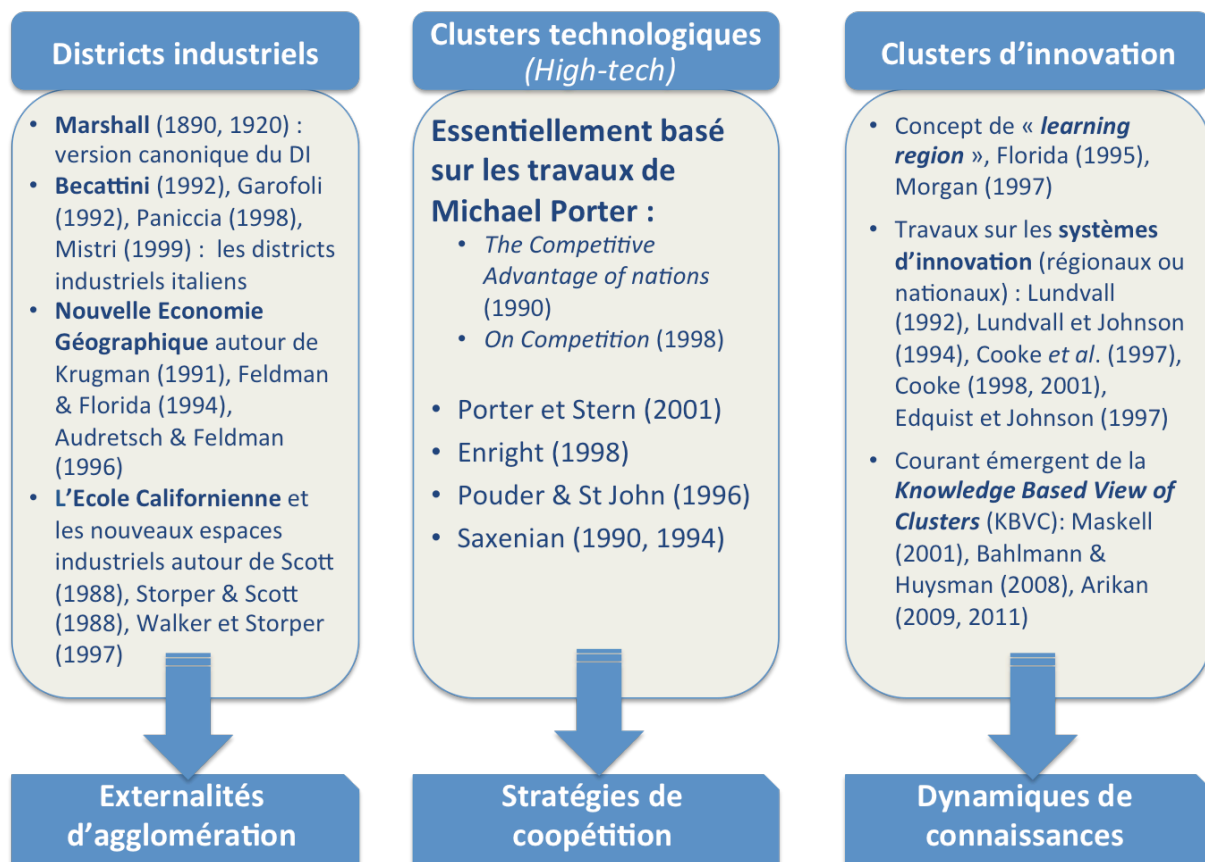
Districts industriels

- **Marshall** (1890, 1920) : version canonique du DI
- **Becattini** (1992), Garofoli (1992), Paniccia (1998), Mistri (1999) : les districts industriels italiens
- **Nouvelle Economie Géographique** autour de Krugman (1991), Feldman & Florida (1994), Audretsch & Feldman (1996)
- **L'Ecole Californienne** et les nouveaux espaces industriels autour de Scott (1988), Storper & Scott (1988), Walker et Storper (1997)

Externalités d'agglomération

Clusters technologiques
*(High-tech)*

**Essentiellement basé sur les travaux de Michael Porter :**
- *The Competitive Advantage of nations* (1990)
- *On Competition* (1998)

- Porter et Stern (2001)
- Enright (1998)
- Pouder & St John (1996)
- Saxenian (1990, 1994)

Stratégies de coopétition

Clusters d'innovation

- Concept de « ***learning region*** », Florida (1995), Morgan (1997)
- Travaux sur les **systèmes d'innovation** (régionaux ou nationaux) : Lundvall (1992), Lundvall et Johnson (1994), Cooke *et al*. (1997), Cooke (1998, 2001), Edquist et Johnson (1997)
- Courant émergent de la ***Knowledge Based View of Clusters*** (KBVC): Maskell (2001), Bahlmann & Huysman (2008), Arikan (2009, 2011)

Dynamiques de connaissances